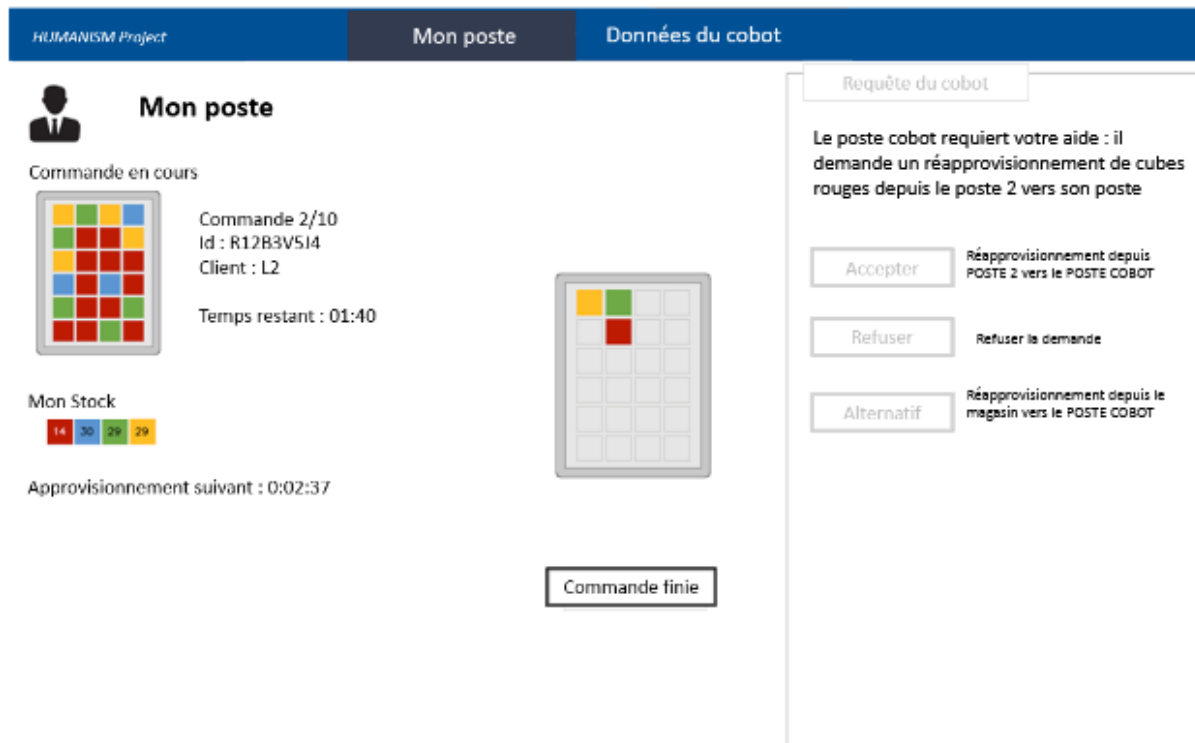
HUMANISM Project

Mon poste

Données du cobot

Mon poste

Commande en cours

Commande 2/10
Id : R12B3V5J4
Client : L2

Temps restant : 01:40

Mon Stock

14 30 29 29

Approvisionnement suivant : 0:02:37

Commande finie

Requête du cobot

Le poste cobot requiert votre aide : il demande un réapprovisionnement de cubes rouges depuis le poste 2 vers son poste

Accepter

Réapprovisionnement depuis POSTE 2 vers le POSTE COBOT

Refuser

Refuser la demande

Alternatif

Réapprovisionnement depuis le magasin vers le POSTE COBOT